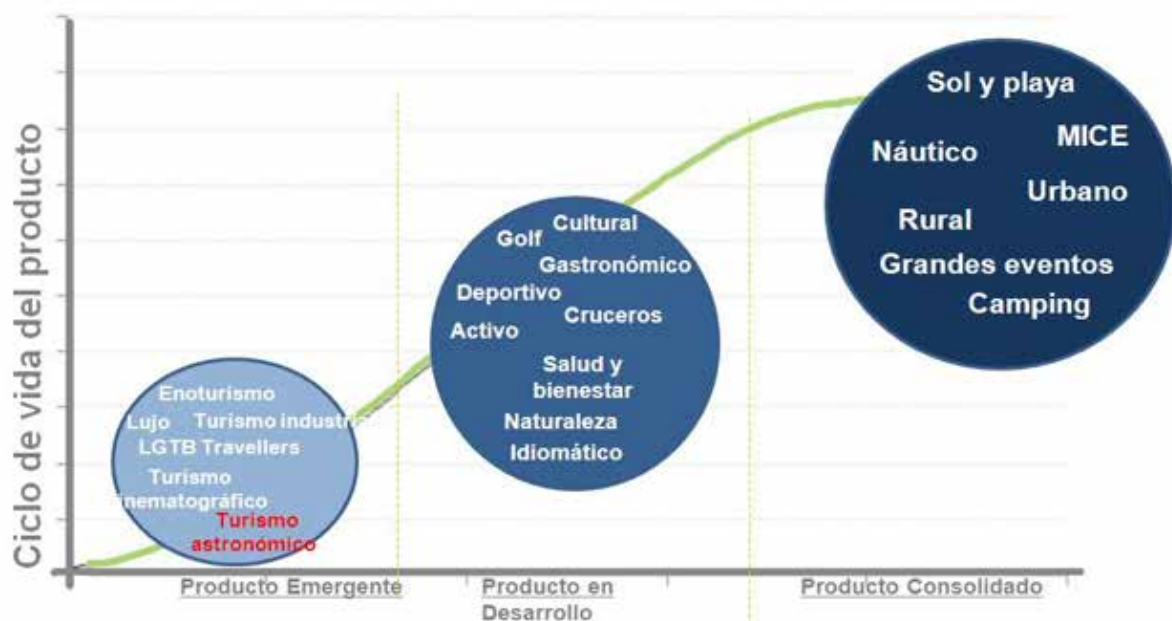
Ciclo de vida del producto

Enoturismo
Lujo
Turismo industri
LGTB Travellers
Turismo
inematográfico
Turismo
astronómico

Golf
Cultural
Gastronómico
Deportivo
Cruceros
Activo
Salud y
bienestar
Naturaleza
Idiomático

Sol y playa
Náutico
MICE
Urbano
Rural
Grandes eventos
Camping

Producto Emergente
Producto en Desarrollo
Producto Consolidado